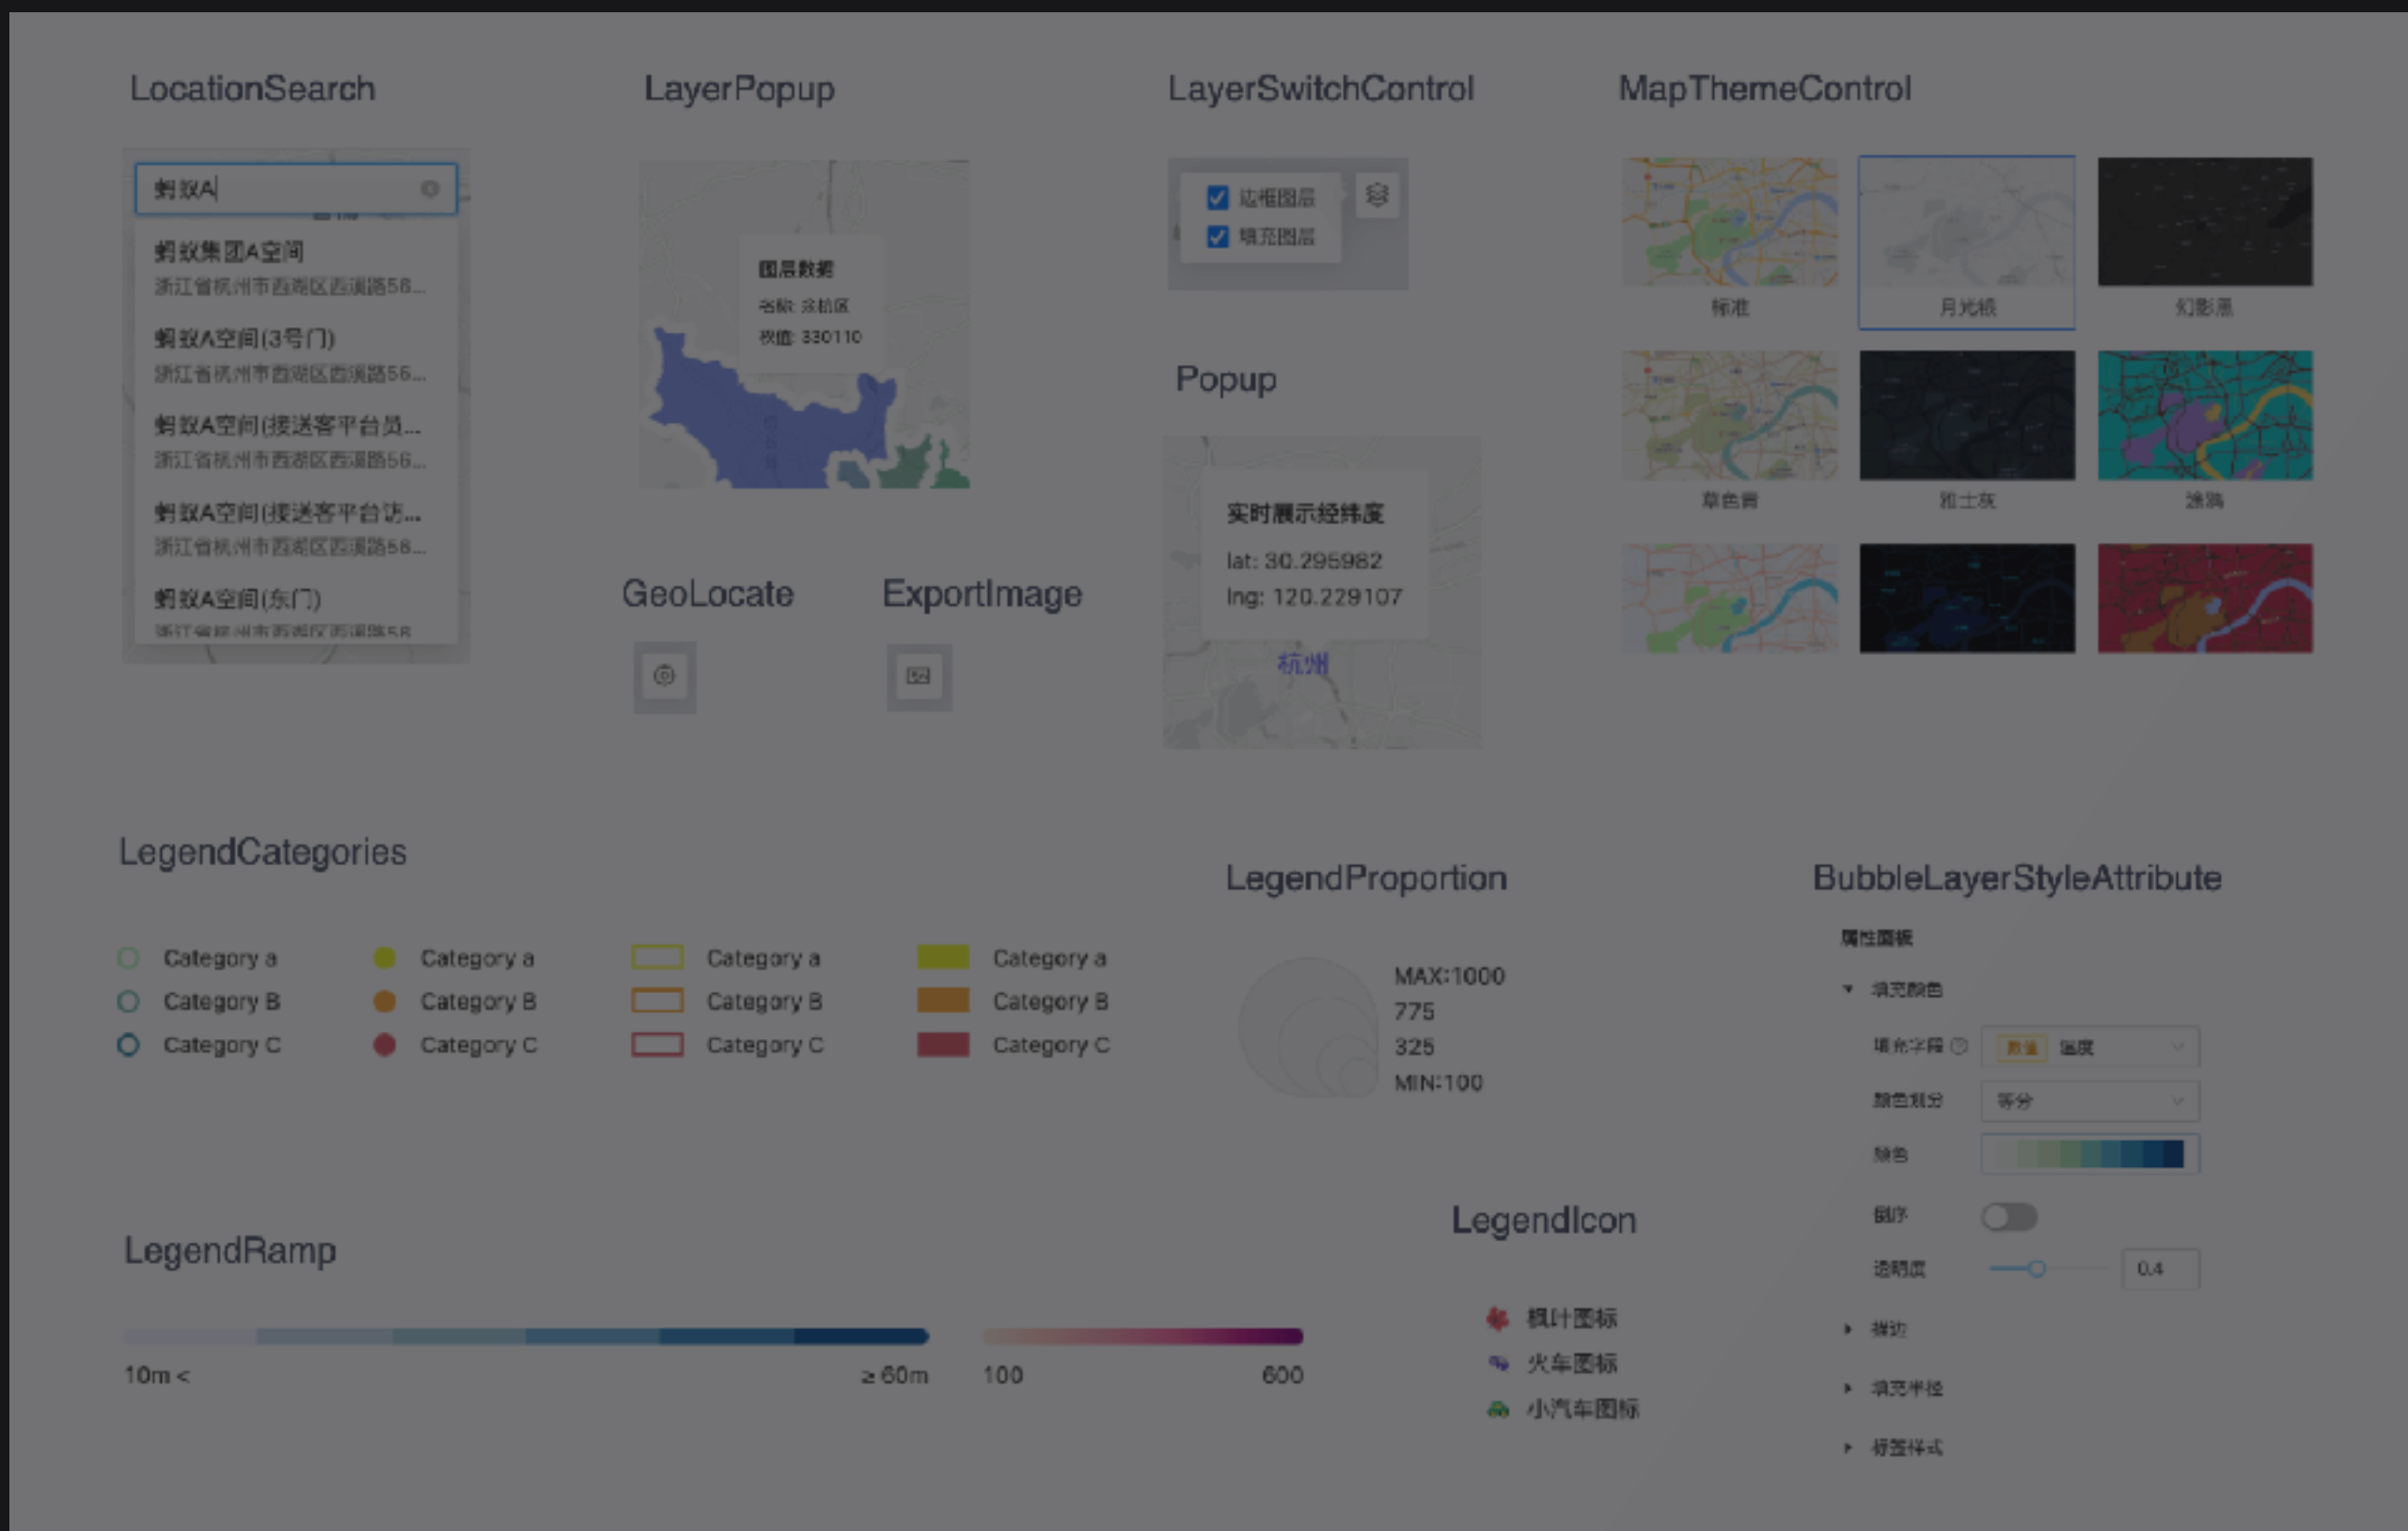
LocationSearch

蚂蚁A

蚂蚁集团A空间
浙江省杭州市西湖区西溪路56...

蚂蚁A空间(3号门)
浙江省杭州市西湖区西溪路56...

蚂蚁A空间(接送客平台员...
浙江省杭州市西湖区西溪路56...

蚂蚁A空间(接送客平台访...
浙江省杭州市西湖区西溪路56...

蚂蚁A空间(东门)
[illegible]

LayerPopup

图层数据
名称: 余杭区
权值: 330110

LayerSwitchControl

边框图层
填充图层

MapThemeControl

标准
月光银
幻影黑
草色青
雅士灰
涂鸦

Popup

实时展示经纬度
lat: 30.295982
lng: 120.229107
杭州

GeoLocate

ExportImage

LegendCategories

Category a
Category B
Category C
Category a
Category B
Category C
Category a
Category B
Category C
Category a
Category B
Category C

LegendProportion

MAX:1000
775
325
MIN:100

BubbleLayerStyleAttribute

属性面板
填充颜色
填充字段
数值
温度
颜色划分
等分
颜色
倒序
透明度
0.4
描边
填充半径
标签样式

LegendRamp

10m <
≥ 60m
100
600

LegendIcon

枫叶图标
火车图标
小汽车图标